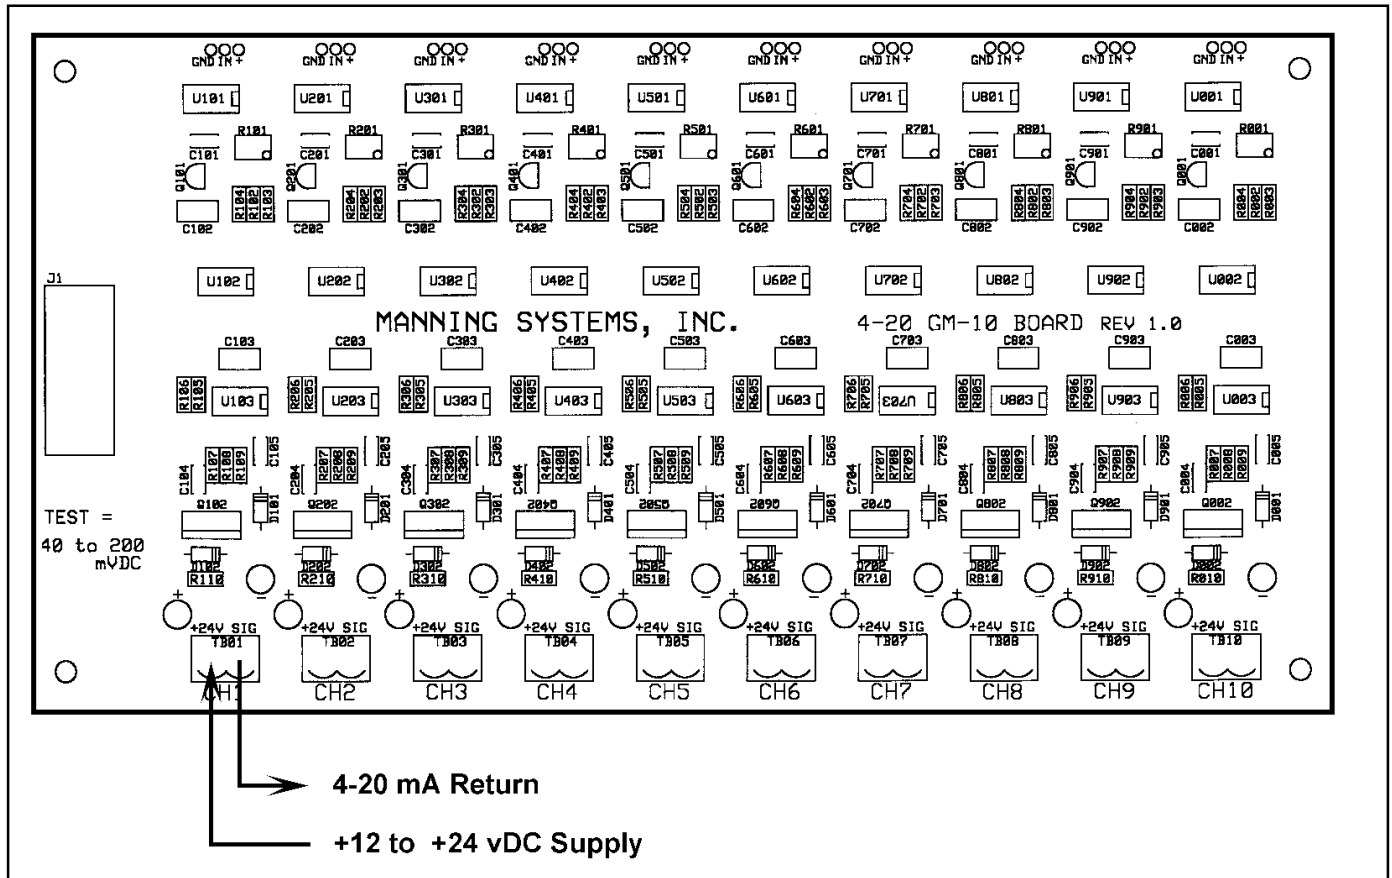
GND IN + GND IN + GND IN + GND IN + GND IN + GND IN + GND IN + GND IN + GND IN + GND IN +

U101 U201 U301 U401 U501 U601 U701 U801 U901 U001

R101 R201 R301 R401 R501 R601 R701 R801 R901 R001

C101 C201 C301 C401 C501 C601 C701 C801 C901 C001

Q101 Q201 Q301 Q401 Q501 Q601 Q701 Q801 Q901 Q001

R104 R102 R103 R204 R202 R203 R304 R302 R303 R404 R402 R403 R504 R502 R503 R604 R602 R603 R704 R702 R703 R804 R802 R803 R904 R902 R903 R004 R002 R003

C102 C202 C302 C402 C502 C602 C702 C802 C902 C002

J1

U102 U202 U302 U402 U502 U602 U702 U802 U902 U002

MANNING SYSTEMS, INC. 4-20 GM-10 BOARD REV 1.0

C103 C203 C303 C403 C503 C603 C703 C803 C903 C003

R106 R105 U103 R206 R205 U203 R306 R305 U303 R406 R405 U403 R506 R505 U503 R606 R605 U603 R706 R705 U703 R806 R805 U803 R906 R905 U903 R006 R005 U003

C104 R107 R108 R109 C105 C204 R207 R208 R209 C205 C304 R307 R308 R309 C305 C404 R407 R408 R409 C405 C504 R507 R508 R509 C505 C604 R607 R608 R609 C605 C704 R707 R708 R709 C705 C804 R807 R808 R809 C805 C904 R907 R908 R909 C905 C004 R007 R008 R009 C005

Q102 D101 Q202 D201 Q302 D301 Q402 D401 Q502 D501 Q602 D601 Q702 D701 Q802 D801 Q902 D901 Q002 D001

TEST =
40 to 200
mVDC

D102 R110 D202 R210 D302 R310 D402 R410 D502 R510 D602 R610 D702 R710 D802 R810 D902 R910 D002 R010

+24V SIG +24V SIG +24V SIG +24V SIG +24V SIG +24V SIG +24V SIG +24V SIG +24V SIG +24V SIG

TB01 TB02 TB03 TB04 TB05 TB06 TB07 TB08 TB09 TB10

CH1 CH2 CH3 CH4 CH5 CH6 CH7 CH8 CH9 CH10

4-20 mA Return

+12 to +24 vDC Supply